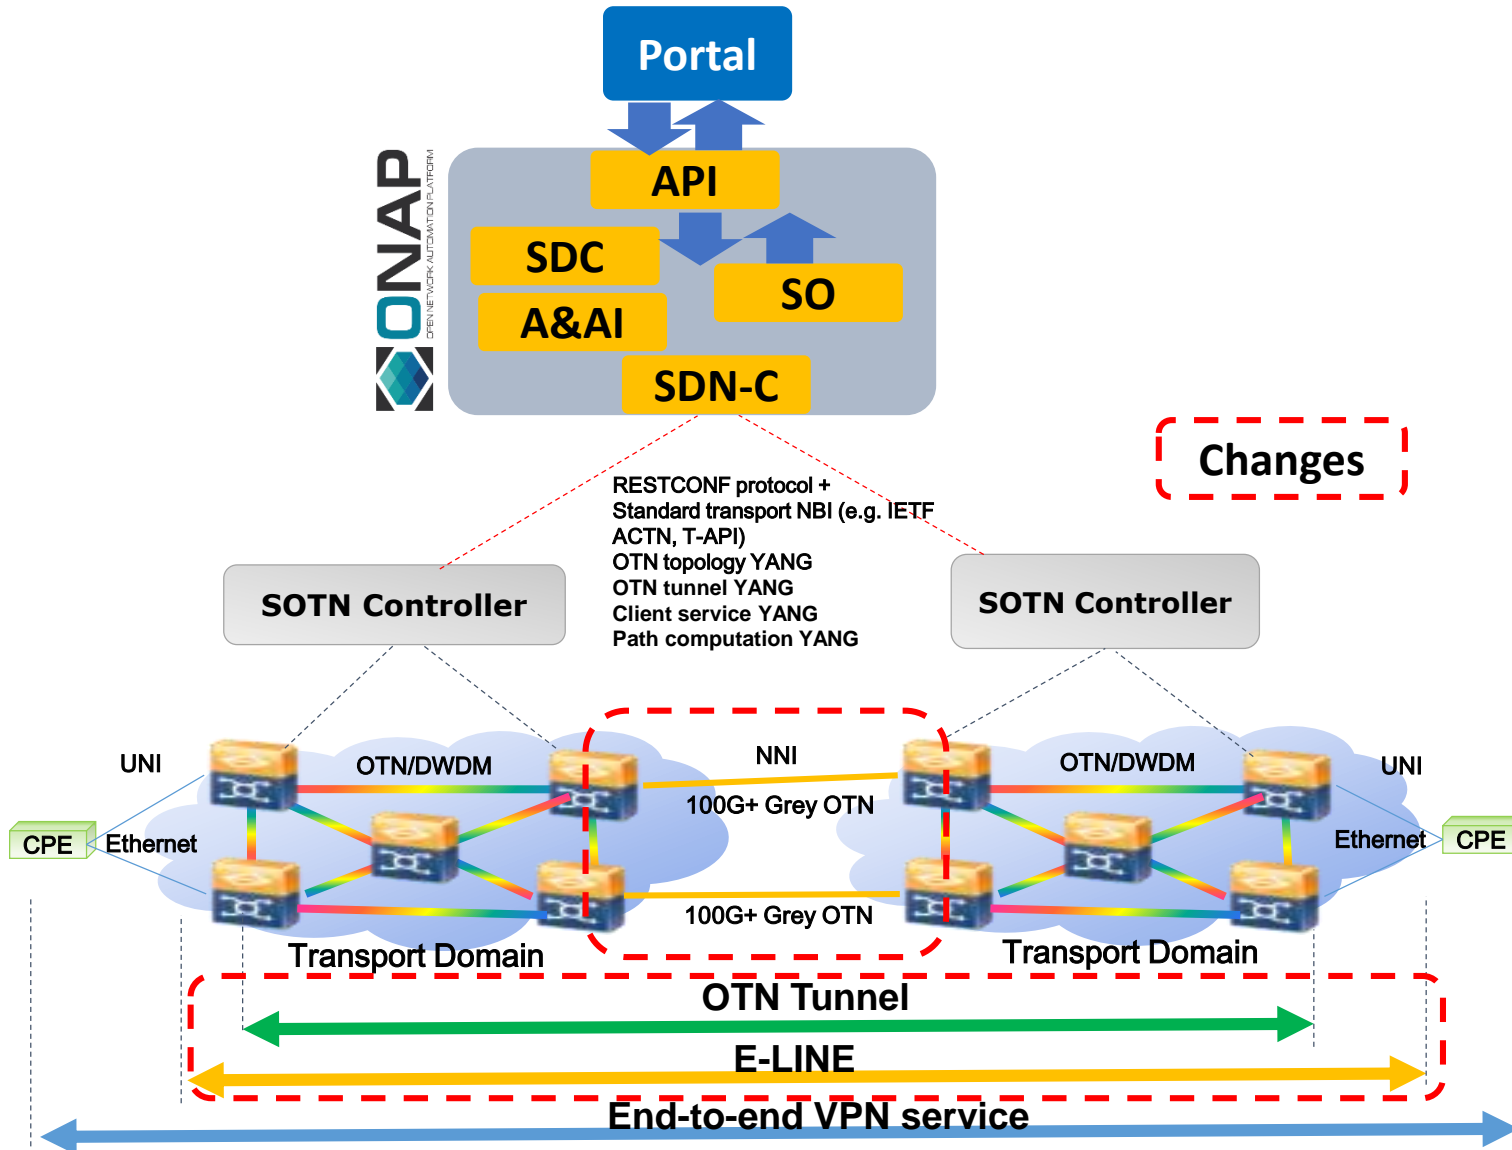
Portal

ONAP
OPEN NETWORK AUTOMATION PLATFORM

API
SDC
SO
A&AI
SDN-C

Changes

RESTCONF protocol +
Standard transport NBI (e.g. IETF ACTN, T-API)
OTN topology YANG
OTN tunnel YANG
Client service YANG
Path computation YANG

SOTN Controller

SOTN Controller

UNI
OTN/DWDM
NNI
OTN/DWDM
UNI
CPE
Ethernet
100G+ Grey OTN
Ethernet
CPE
100G+ Grey OTN
Transport Domain
Transport Domain

OTN Tunnel
E-LINE
End-to-end VPN service